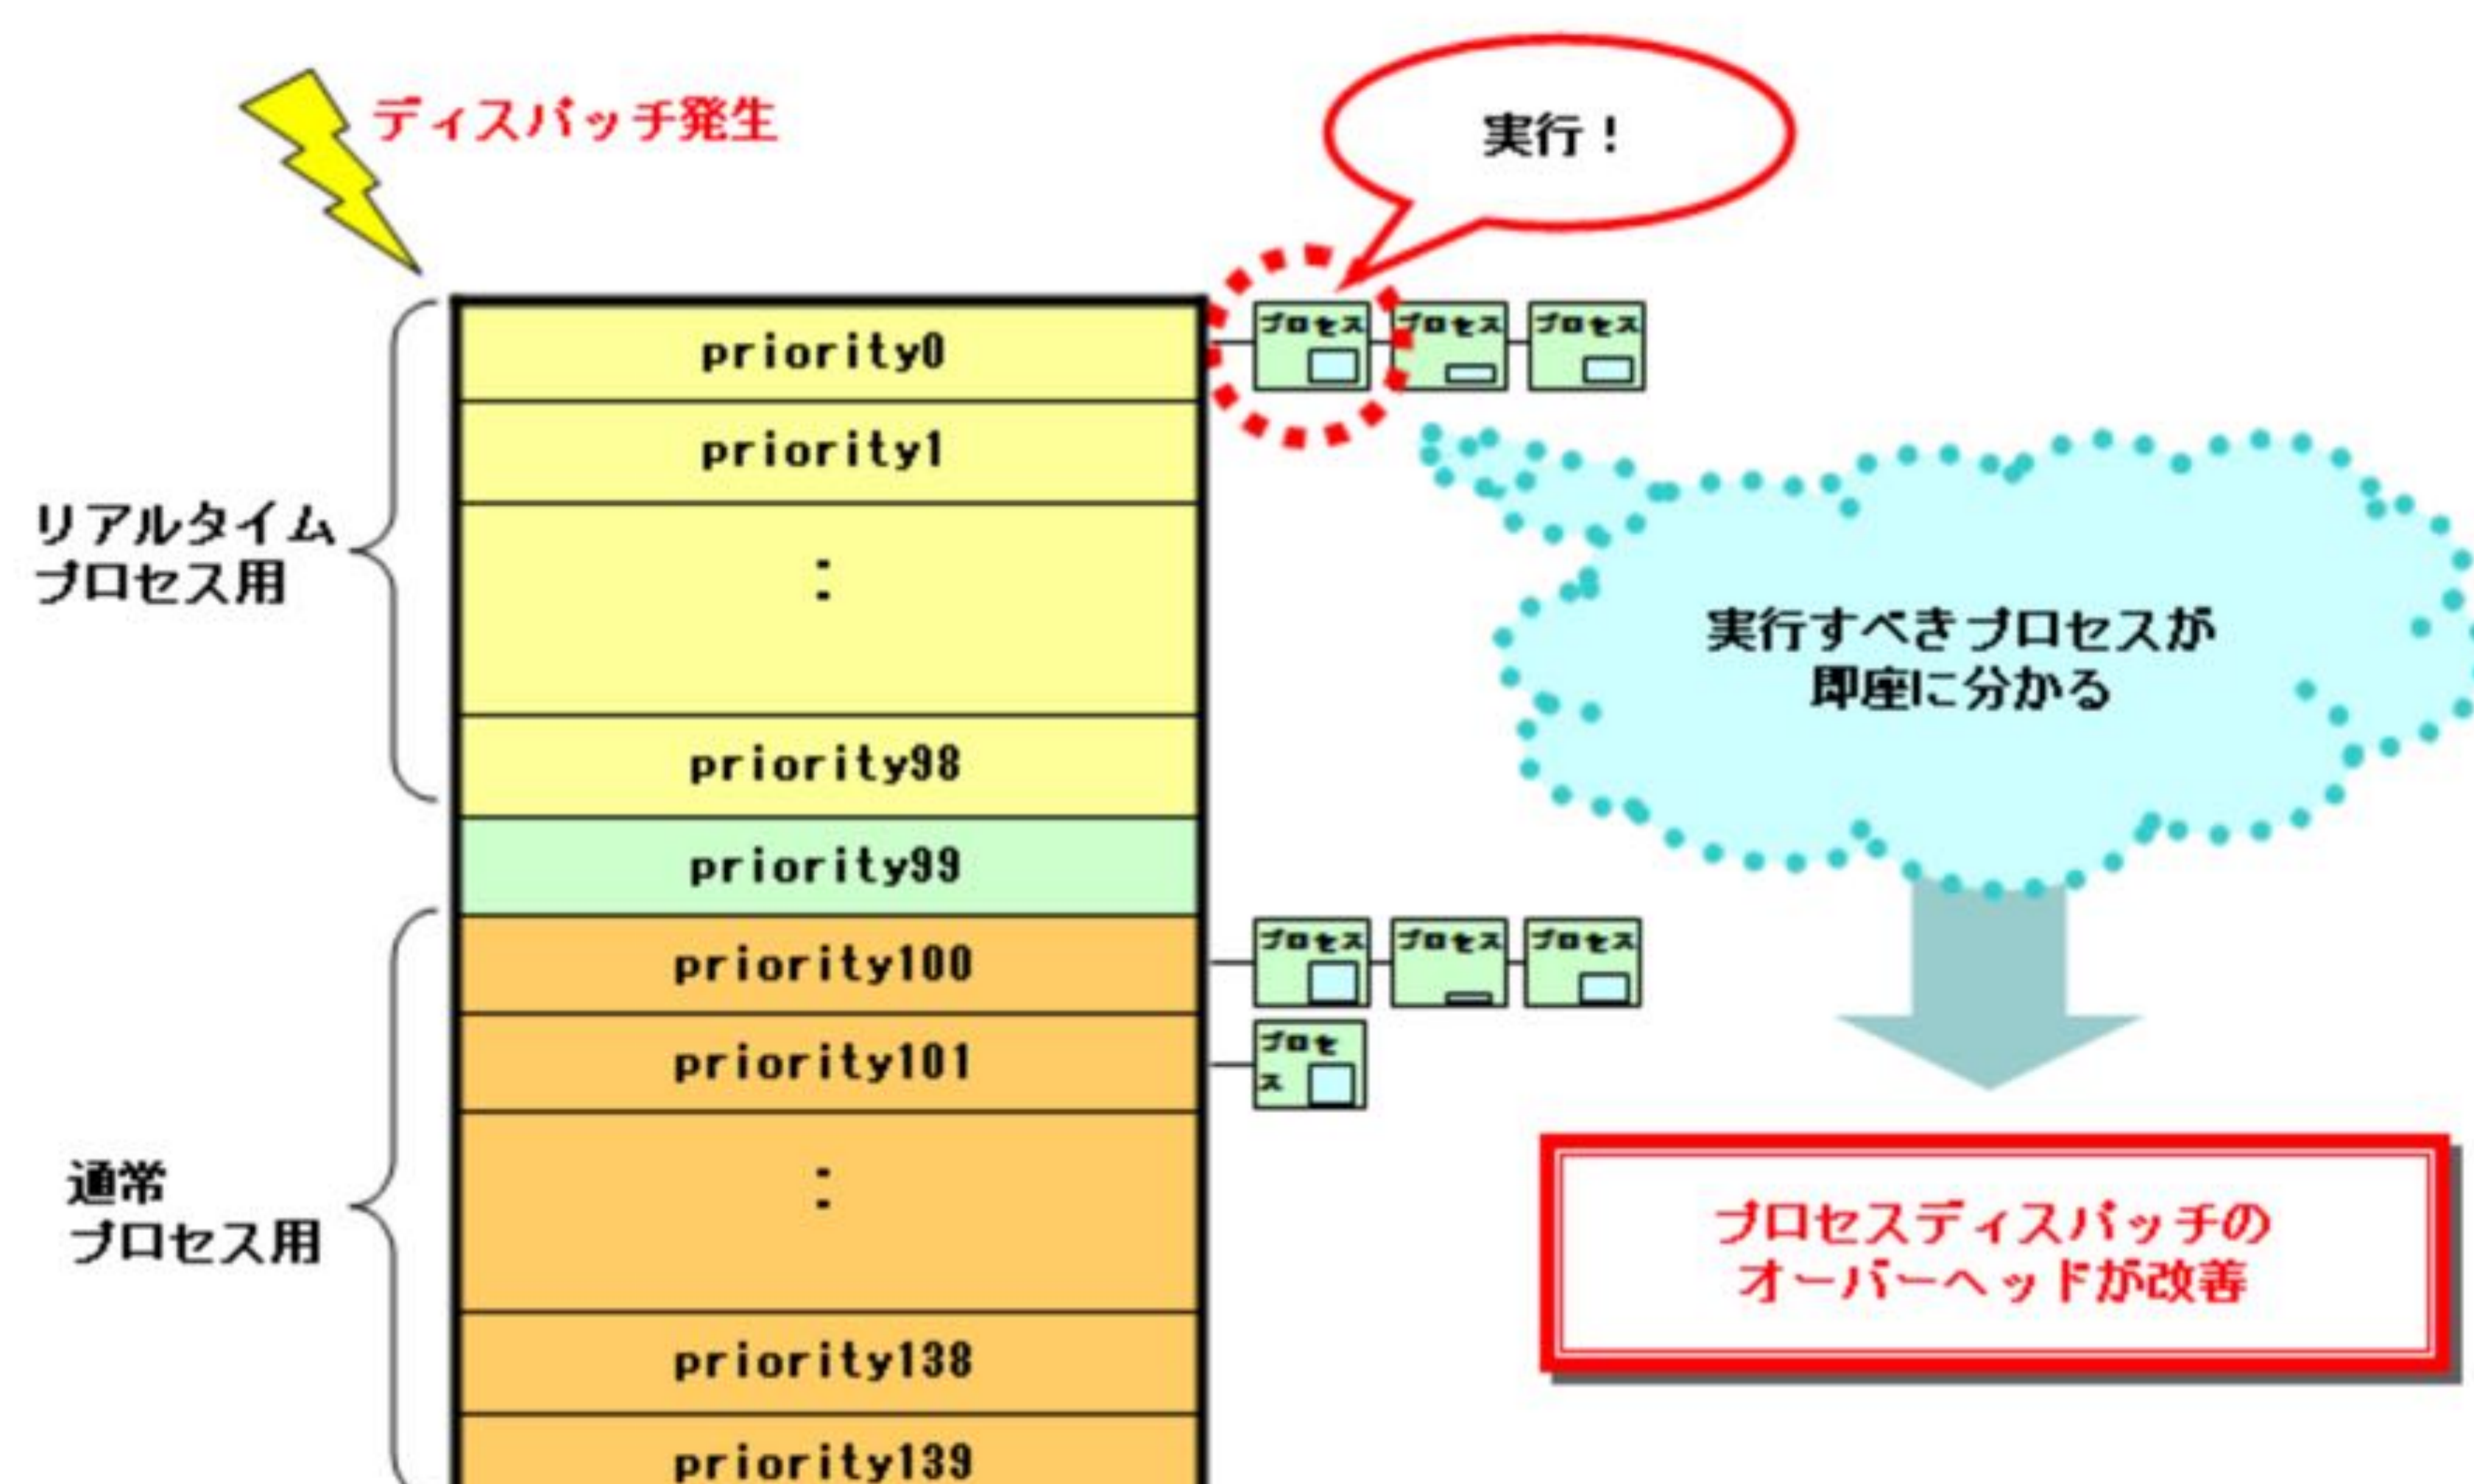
ディスパッチ発生

実行！

リアルタイム
プロセス用

priority0
priority1
:
priority98
priority99
priority100
priority101
:
priority138
priority139

プロセス プロセス プロセス

実行すべきプロセスが
即座に分かる

通常
プロセス用

プロセス プロセス プロセス

プロセス

プロセスディスパッチの
オーバーヘッドが改善